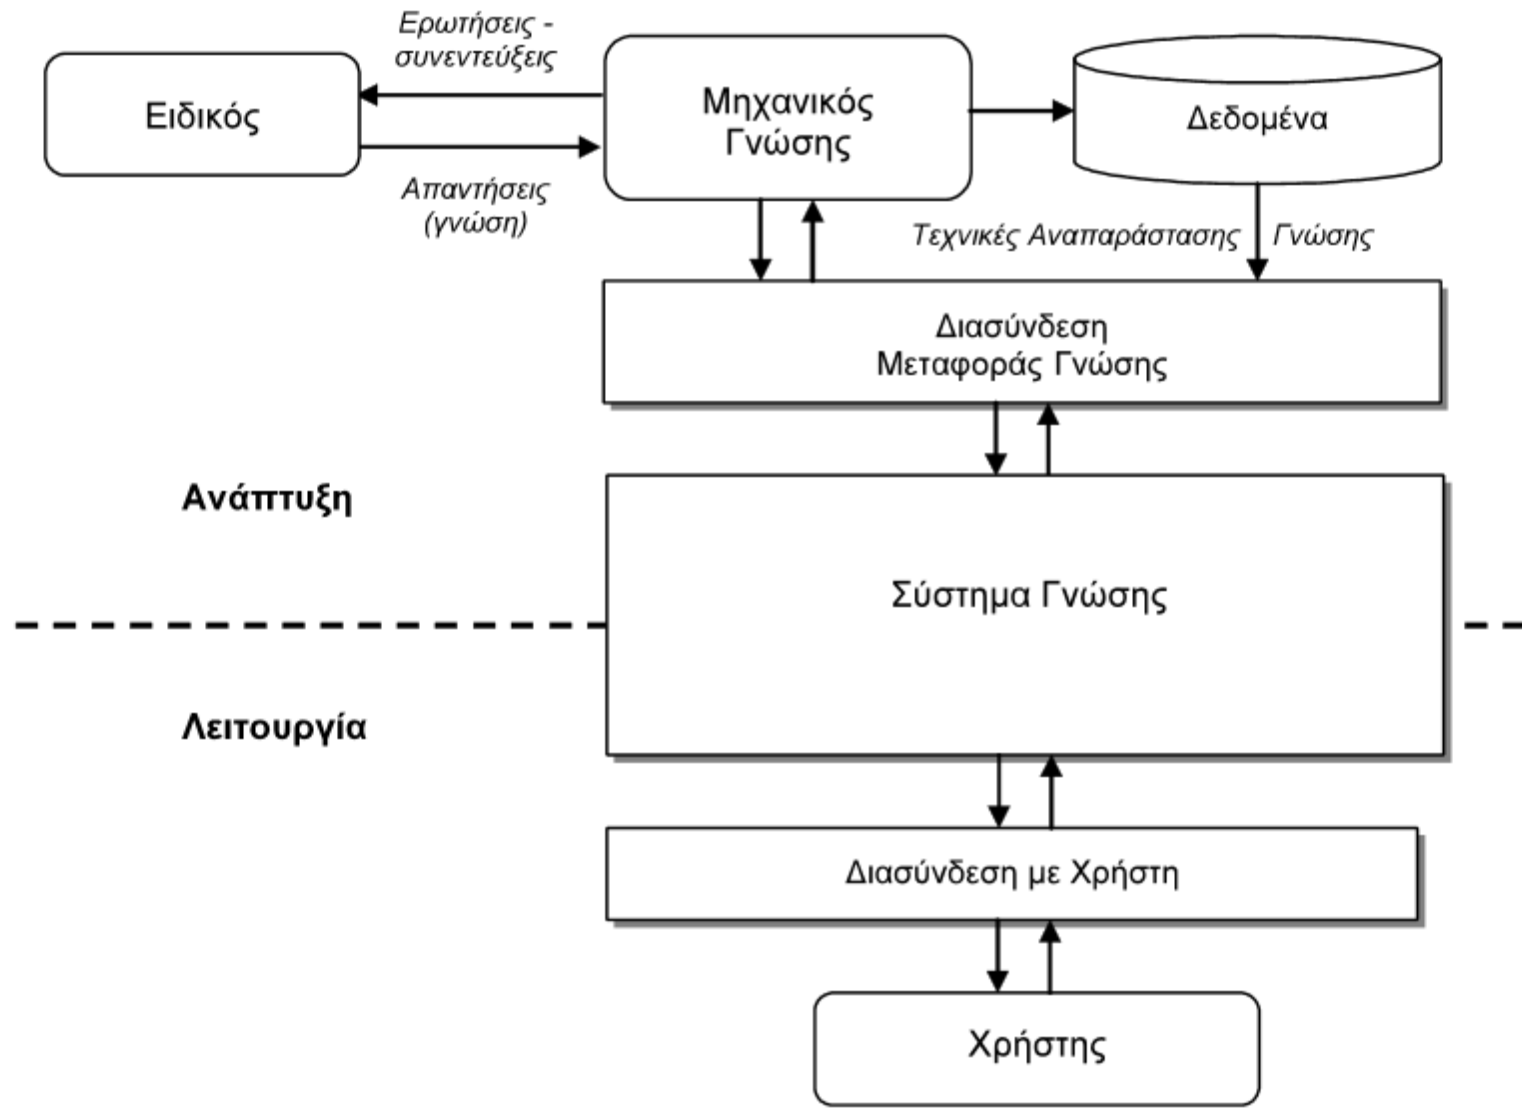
Ερωτήσεις - συνεντεύξεις

Ειδικός

Μηχανικός Γνώσης

Δεδομένα

Απαντήσεις (γνώση)

Τεχνικές Αναπαράστασης Γνώσης

Διασύνδεση Μεταφοράς Γνώσης

Ανάπτυξη

Σύστημα Γνώσης

Λειτουργία

Διασύνδεση με Χρήστη

Χρήστης